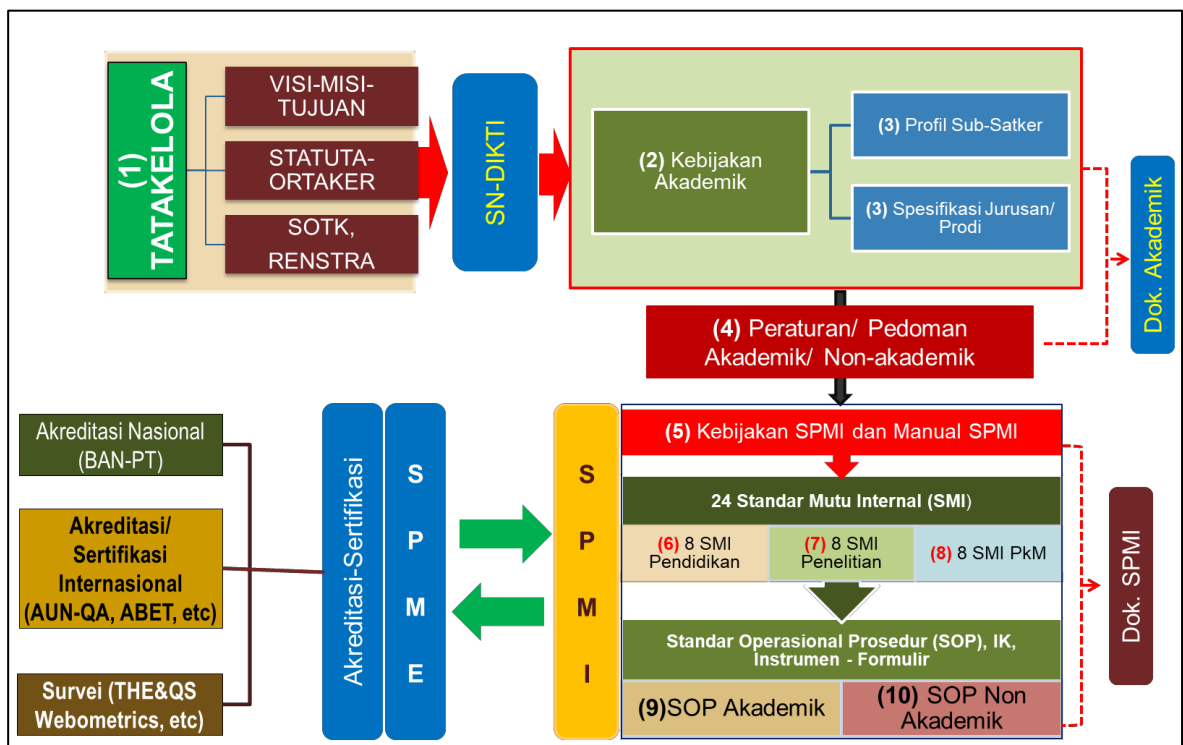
(1) TATAKELOLA

VISI-MISI-TUJUAN

STATUTA-ORTAKER

SOTK, RENSTRA

SN-DIKTI

(2) Kebijakan Akademik

(3) Profil Sub-Satker

(3) Spesifikasi Jurusan/ Prodi

Dok. Akademik

(4) Peraturan/ Pedoman Akademik/ Non-akademik

Akreditasi Nasional (BAN-PT)

Akreditasi/ Sertifikasi Internasional (AUN-QA, ABET, etc)

Survei (THE&QS Webometrics, etc)

Akreditasi-Sertifikasi

S P M E

S P M I

(5) Kebijakan SPMI dan Manual SPMI

24 Standar Mutu Internal (SMI)

| (6) 8 SMI Pendidikan | (7) 8 SMI Penelitian | (8) 8 SMI PkM |
|---|---|---|

Standar Operasional Prosedur (SOP), IK, Instrumen - Formulir

| (9)SOP Akademik | (10) SOP Non Akademik |
|---|---|

Dok. SPMI